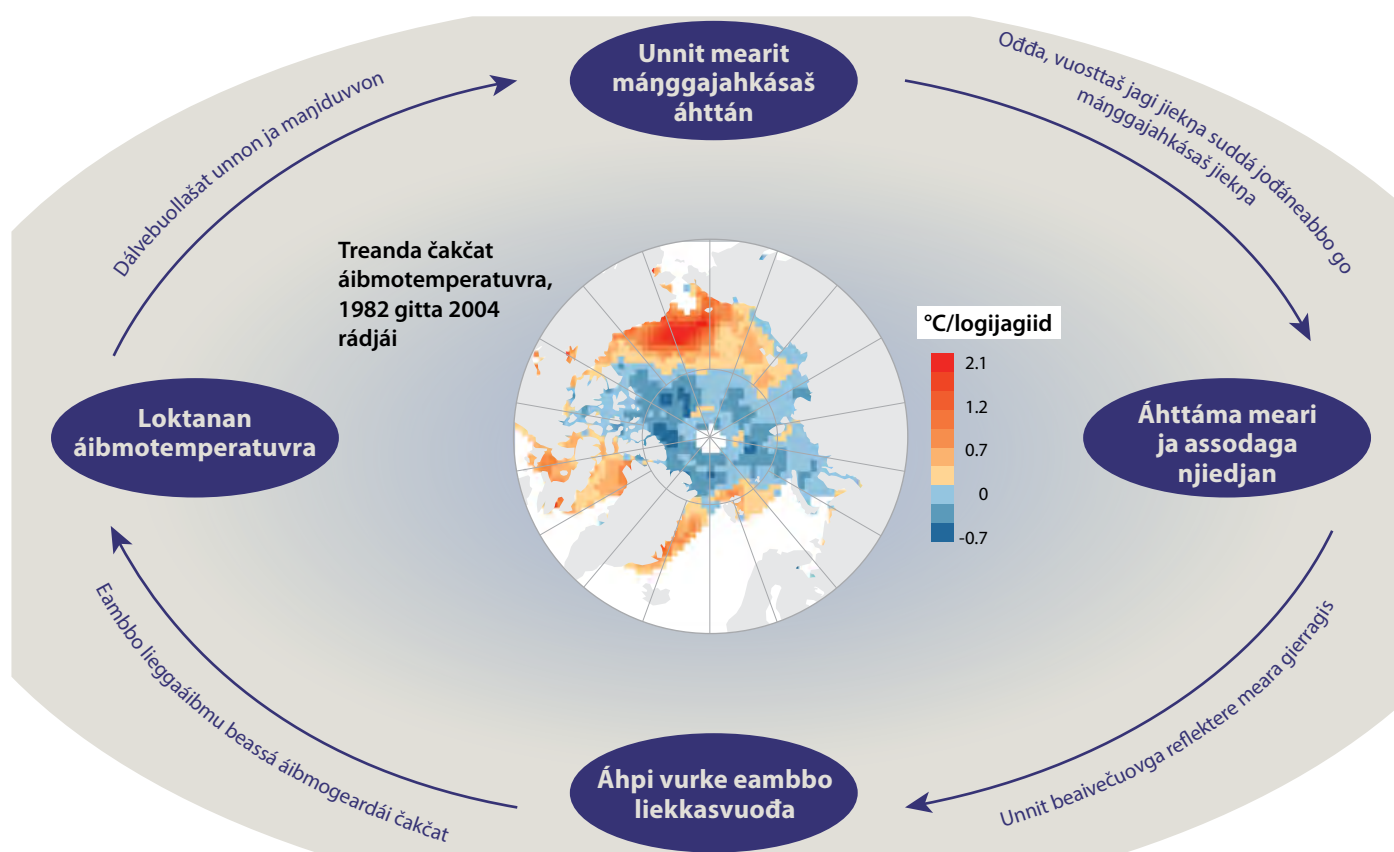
Unnit mearit máŋggajahkásaš áhttán

Ođđa, vuosttaš jagi jiekŋa suddá jođáneabbo go máŋggajahkásaš jiekŋa

Áhttáma meari ja assodaga njiedjan

Unnit beaivečuovga reflektere meara gierragis

Áhpi vurke eambbo liekkasvuođa

Eambbo lieggaáibmu beassá áibmogeardái čakčat

Loktanan áibmotemperatuvra

Dálvebuollašat unnon ja maŋiduvvon

Treanda čakčat áibmotemperatuvra, 1982 gitta 2004 rádjái

°C/logijagiid

2.1

1.2

0.7

0

-0.7